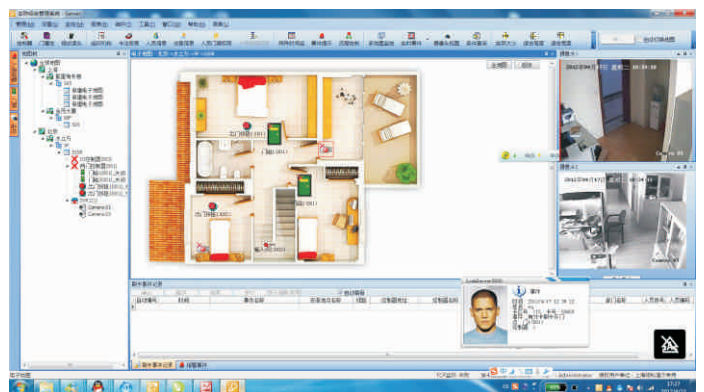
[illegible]

地图
全部地图
上海
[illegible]
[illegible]
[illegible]
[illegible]
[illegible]
Camera 01
Camera 02

门1(0001)

2012年07月20日 10:34:48

最新事件记录

自动编号 | 时间 | 事件名称 | 设备名称 | 控制器地址 | 控制器名称 | 部门名称 | 人员名称

事件
时间：2012年07月22日 16:12
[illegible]

最新事件记录 | 报警事件

系统运行